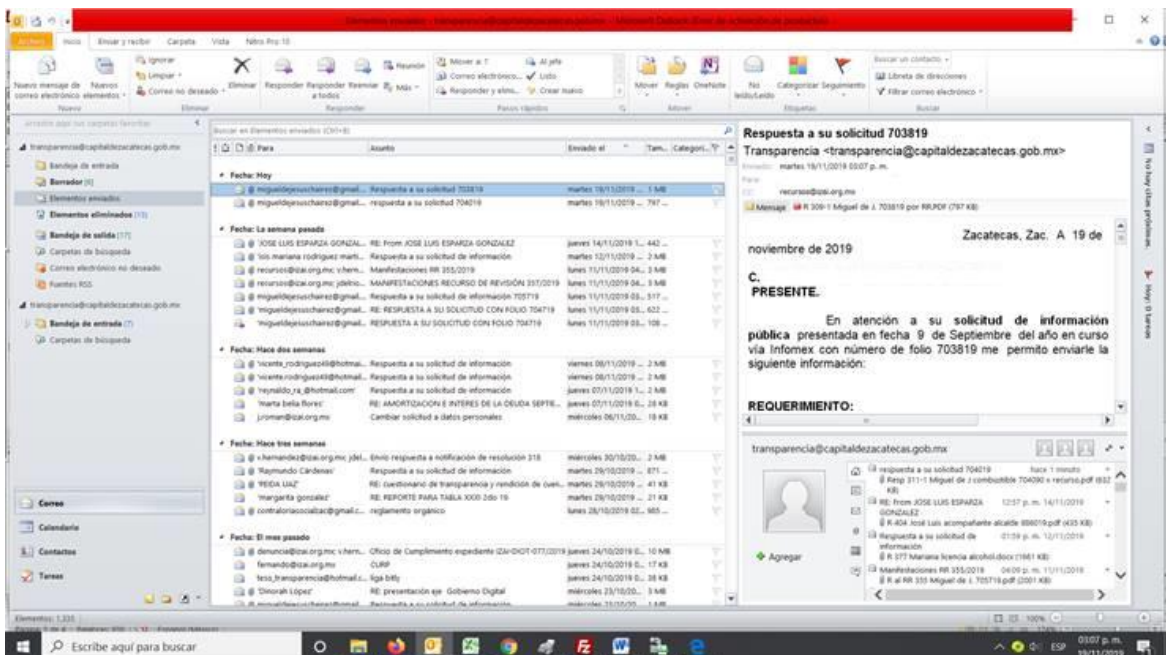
Archivo Inicio Enviar y recibir Carpeta Vista Nitro Pro 10

Ignorar Limpiar Correo no deseado Eliminar Responder Responder a todos Reenviar Más Reunión Mover a: ? Correo electrónico... Responder y elimi... Al jefe Listo Crear nuevo Mover Reglas OneNote No leído/Leído Categorizar Seguimiento Buscar un contacto Libreta de direcciones Filtrar correo electrónico

Nuevo Eliminar Responder Pasos rápidos Mover Etiquetas Buscar

transparencia@capitaldezacatecas.gob.mx
Bandeja de entrada
Borrador
Elementos enviados
Elementos eliminados
Bandeja de salida
Carpetas de búsqueda
Correo electrónico no deseado
Fuentes RSS
transparencia@capitaldezacatecas.gob.mx
Bandeja de entrada
Carpetas de búsqueda

Buscar en Elementos enviados (Ctrl+E)

Para Asunto Enviado el Tam... Categorí...

Fecha: Hoy
migueldejesuschairez@gmail... Respuesta a su solicitud 703819 martes 19/11/2019 ... 1 MB
migueldejesuschairez@gmail... respuesta a su solicitud 704019 martes 19/11/2019 ... 797 ...

Fecha: La semana pasada
'JOSE LUIS ESPARZA GONZAL... RE: From JOSE LUIS ESPARZA GONZALEZ jueves 14/11/2019 ... 442 ...
'luis.mariana rodriguez marti... Respuesta a su solicitud de información martes 12/11/2019 ... 2 MB
recursos@izai.org.mx; v.hern... Manifestaciones RR 355/2019 lunes 11/11/2019 04... 3 MB
recursos@izai.org.mx; jdelrio... MANIFESTACIONES RECURSO DE REVISIÓN 357/2019 lunes 11/11/2019 04... 3 MB
migueldejesuschairez@gmail... Respuesta a su solicitud de información 705719 lunes 11/11/2019 03... 517 ...
migueldejesuschairez@gmail... RE: RESPUESTA A SU SOLICITUD CON FOLIO 704719 lunes 11/11/2019 03... 622 ...
'migueldejesuschairez@gmail... RESPUESTA A SU SOLICITUD CON FOLIO 704719 lunes 11/11/2019 03... 108 ...

Fecha: Hace dos semanas
'vicente_rodriguez49@hotmai... Respuesta a su solicitud de información viernes 08/11/2019 ... 2 MB
'vicenterodriguez49@hotmail... Respuesta a su solicitud de información viernes 08/11/2019 ... 2 MB
'reynaldo_ra_@hotmail.com' Respuesta a su solicitud de información jueves 07/11/2019 ... 2 MB
'marta bella flores' RE: AMORTIZACION E INTERES DE LA DEUDA SEPTIE... jueves 07/11/2019 ... 28 KB
j.roman@izai.org.mx Cambiar solicitud a datos personales miércoles 06/11/20... 18 KB

Fecha: Hace tres semanas
v.hernandez@izai.org.mx; jdel... Envío respuesta a notificación de resolución 318 miércoles 30/10/20... 2 MB
'Raymundo Cárdenas' Respuesta a su solicitud de información martes 29/10/2019 ... 871 ...
'FEIDA UAZ' RE: cuestionario de transparencia y rendición de cuen... martes 29/10/2019 ... 41 KB
'margarita gonzalez' RE: REPORTE PARA TABLA XXXI 2do 19 martes 29/10/2019 ... 21 KB
contraloriasocialzac@gmail.c... reglamento organico lunes 28/10/2019 02... 905 ...

Fecha: El mes pasado
denuncia@izai.org.mx; v.hern... Oficio de Cumplimiento expediente IZAI-DIOT-077/2019 jueves 24/10/2019 0... 10 MB
fernando@izai.org.mx CURP jueves 24/10/2019 0... 17 KB
tess_transparencia@hotmail.c... liga bitly jueves 24/10/2019 0... 38 KB
'Dinorah López' RE: presentación eje Gobierno Digital miércoles 23/10/20... 3 MB

Correo
Calendario
Contactos
Tareas

Respuesta a su solicitud 703819
Transparencia <transparencia@capitaldezacatecas.gob.mx>
Enviado: martes 19/11/2019 03:07 p. m.
Para:
CC: recursos@izai.org.mx
Mensaje R 309-1 Miguel de J. 703819 por RR.PDF (797 KB)

Zacatecas, Zac. A 19 de noviembre de 2019

C.
PRESENTE.

En atención a su solicitud de información pública presentada en fecha 9 de Septiembre del año en curso vía Infomex con número de folio 703819 me permito enviarle la siguiente información:

REQUERIMIENTO:

transparencia@capitaldezacatecas.gob.mx

Agregar

respuesta a su solicitud 704019 hace 1 minuto
Resp 311-1 Miguel de J combustible 704090 + recurso.pdf (832 KB)
RE: From JOSE LUIS ESPARZA GONZALEZ 12:57 p. m. 14/11/2019
R 404 José Luis acompañante alcalde 886019.pdf (435 KB)
Respuesta a su solicitud de información 01:59 p. m. 12/11/2019
R 377 Mariana licencia alcohol.docx (1661 KB)
Manifestaciones RR 355/2019 04:09 p. m. 11/11/2019
R al RR 355 Miguel de J. 705719.pdf (2001 KB)

No hay citas próximas.
Hoy: 0 tareas

Elementos: 1,335
100%

Escribe aquí para buscar
ESP 03:07 p. m. 19/11/2019